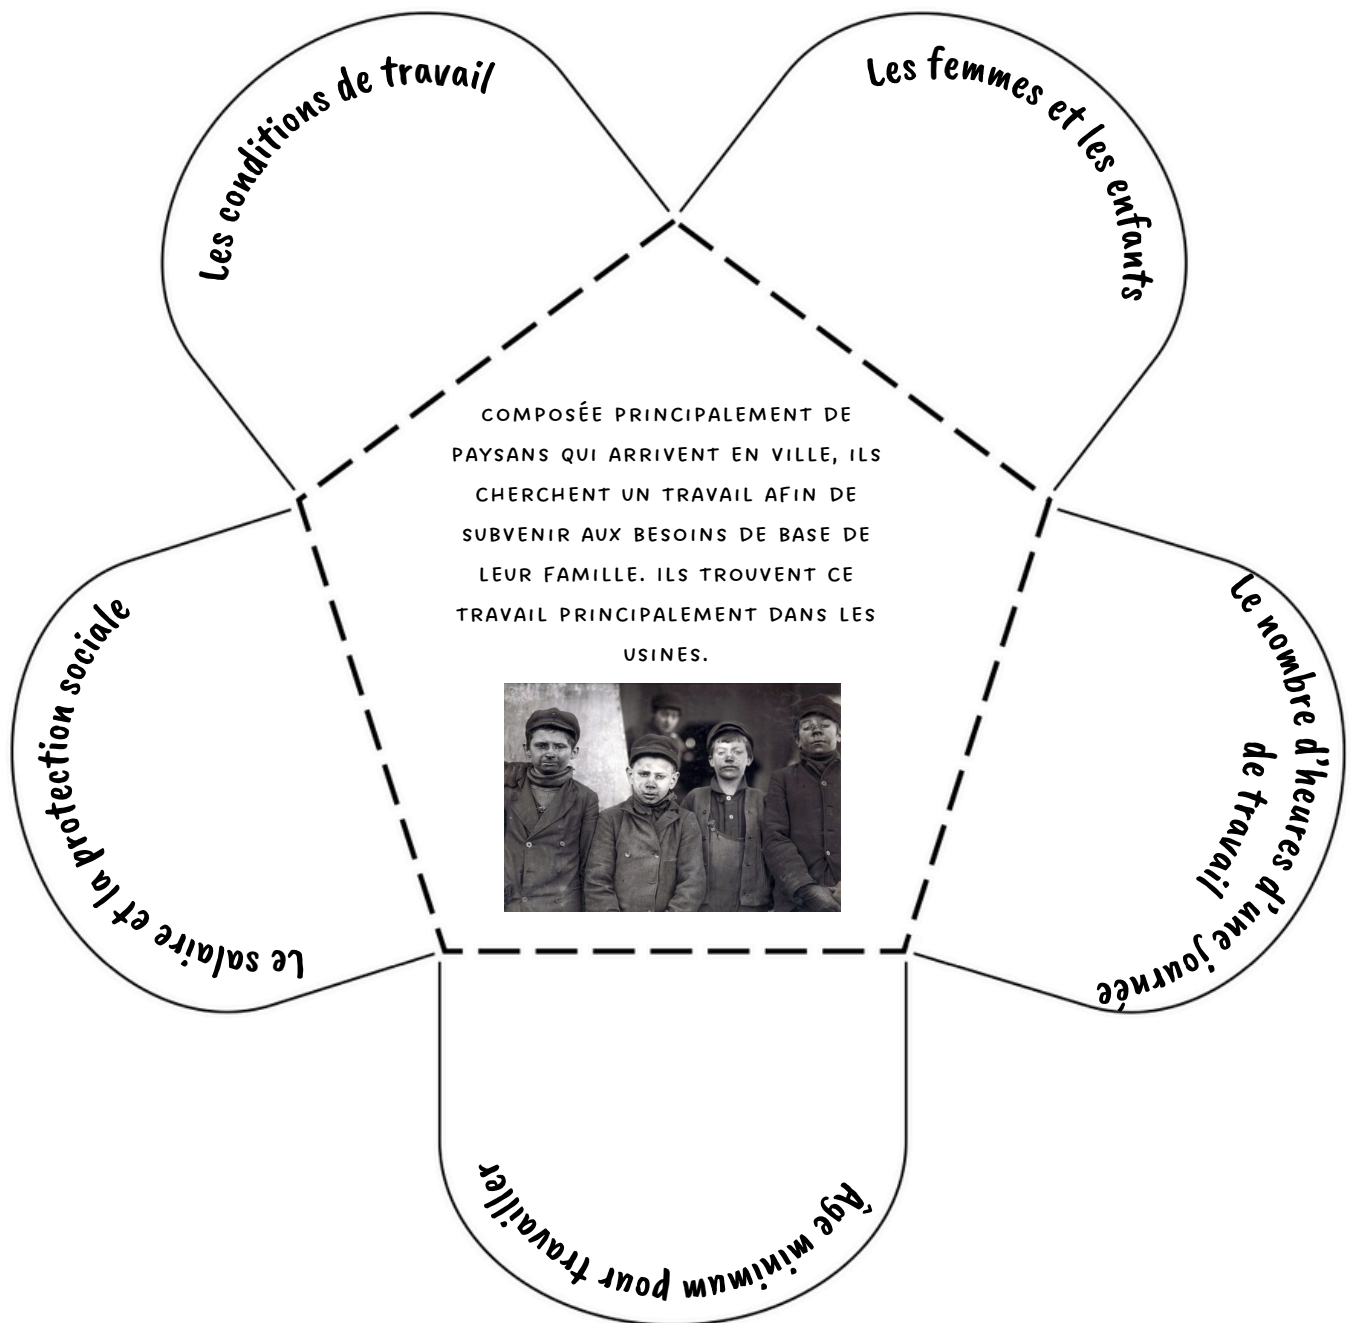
Les conditions de travail

Les femmes et les enfants

composée principalement de paysans qui arrivent en ville, ils cherchent un travail afin de subvenir aux besoins de base de leur famille. Ils trouvent ce travail principalement dans les usines.

Le salaire et la protection sociale

Le nombre d'heures de travail d'une journée

Âge minimum pour travailler